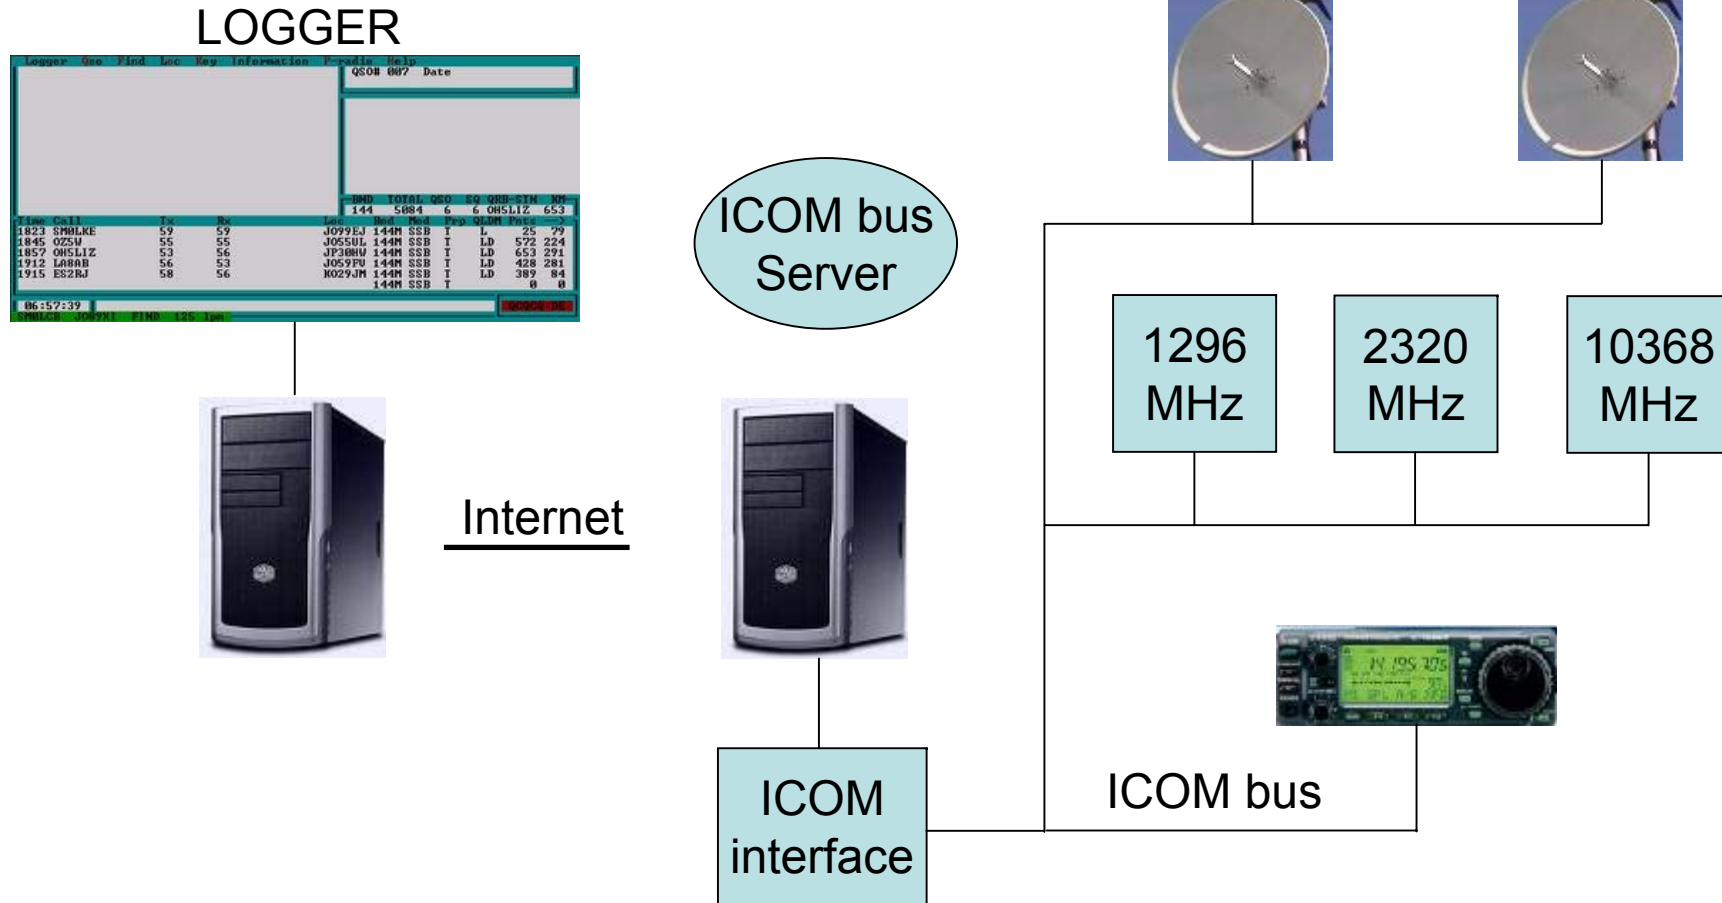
LOGGER

Logger Qso Find Loc Key Information P-radio Help

QSO# 007 Date

BND TOTAL QSO SQ QRB-STN KM
144 5084 6 6 OH5LIZ 653

| Time | Call | Tx | Rx | Loc | Bnd | Mod | Prp | QLDM | Pnts |
|---|---|---|---|---|---|---|---|---|---|
| 1823 | SM0LKE | 59 | 59 | JO99EJ | 144M | SSB | T | L | 25 79 |
| 1845 | OZ5W | 55 | 55 | JO55UL | 144M | SSB | T | LD | 572 224 |
| 1857 | OH5LIZ | 53 | 56 | JP30HV | 144M | SSB | T | LD | 653 291 |
| 1912 | LA8AB | 56 | 53 | JO59FU | 144M | SSB | T | LD | 428 281 |
| 1915 | ES2RJ | 58 | 56 | KO29JM | 144M | SSB | T | LD | 389 84 |
| | | | | | 144M | SSB | T | | 0 0 |

06:57:39

SM0LCB JO89XI FIND 125 1pm

ICOM bus Server

1296 MHz

2320 MHz

10368 MHz

Internet

ICOM interface

ICOM bus